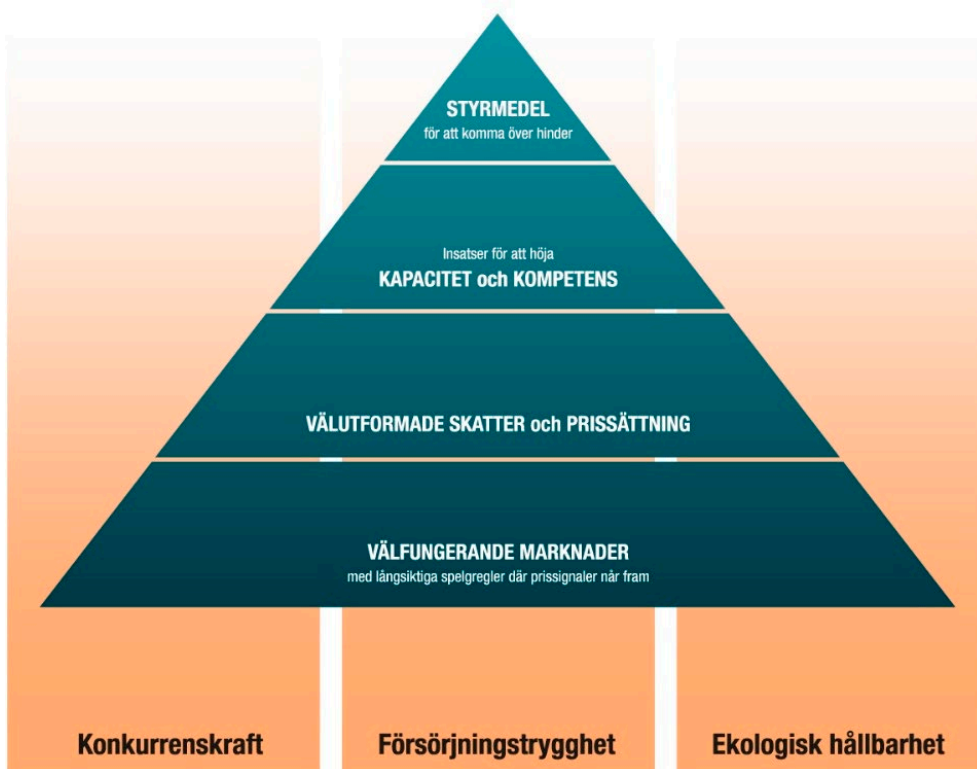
STYRMEDEL
för att komma över hinder

Insatser för att höja
KAPACITET och KOMPETENS

VÄLUTFORMADE SKATTER och PRISSÄTTNING

VÄLFUNGERANDE MARKNADER
med långsiktiga spelgregler där prissignaler når fram

Konkurrenskraft

Försörjningstrygghet

Ekologisk hållbarhet